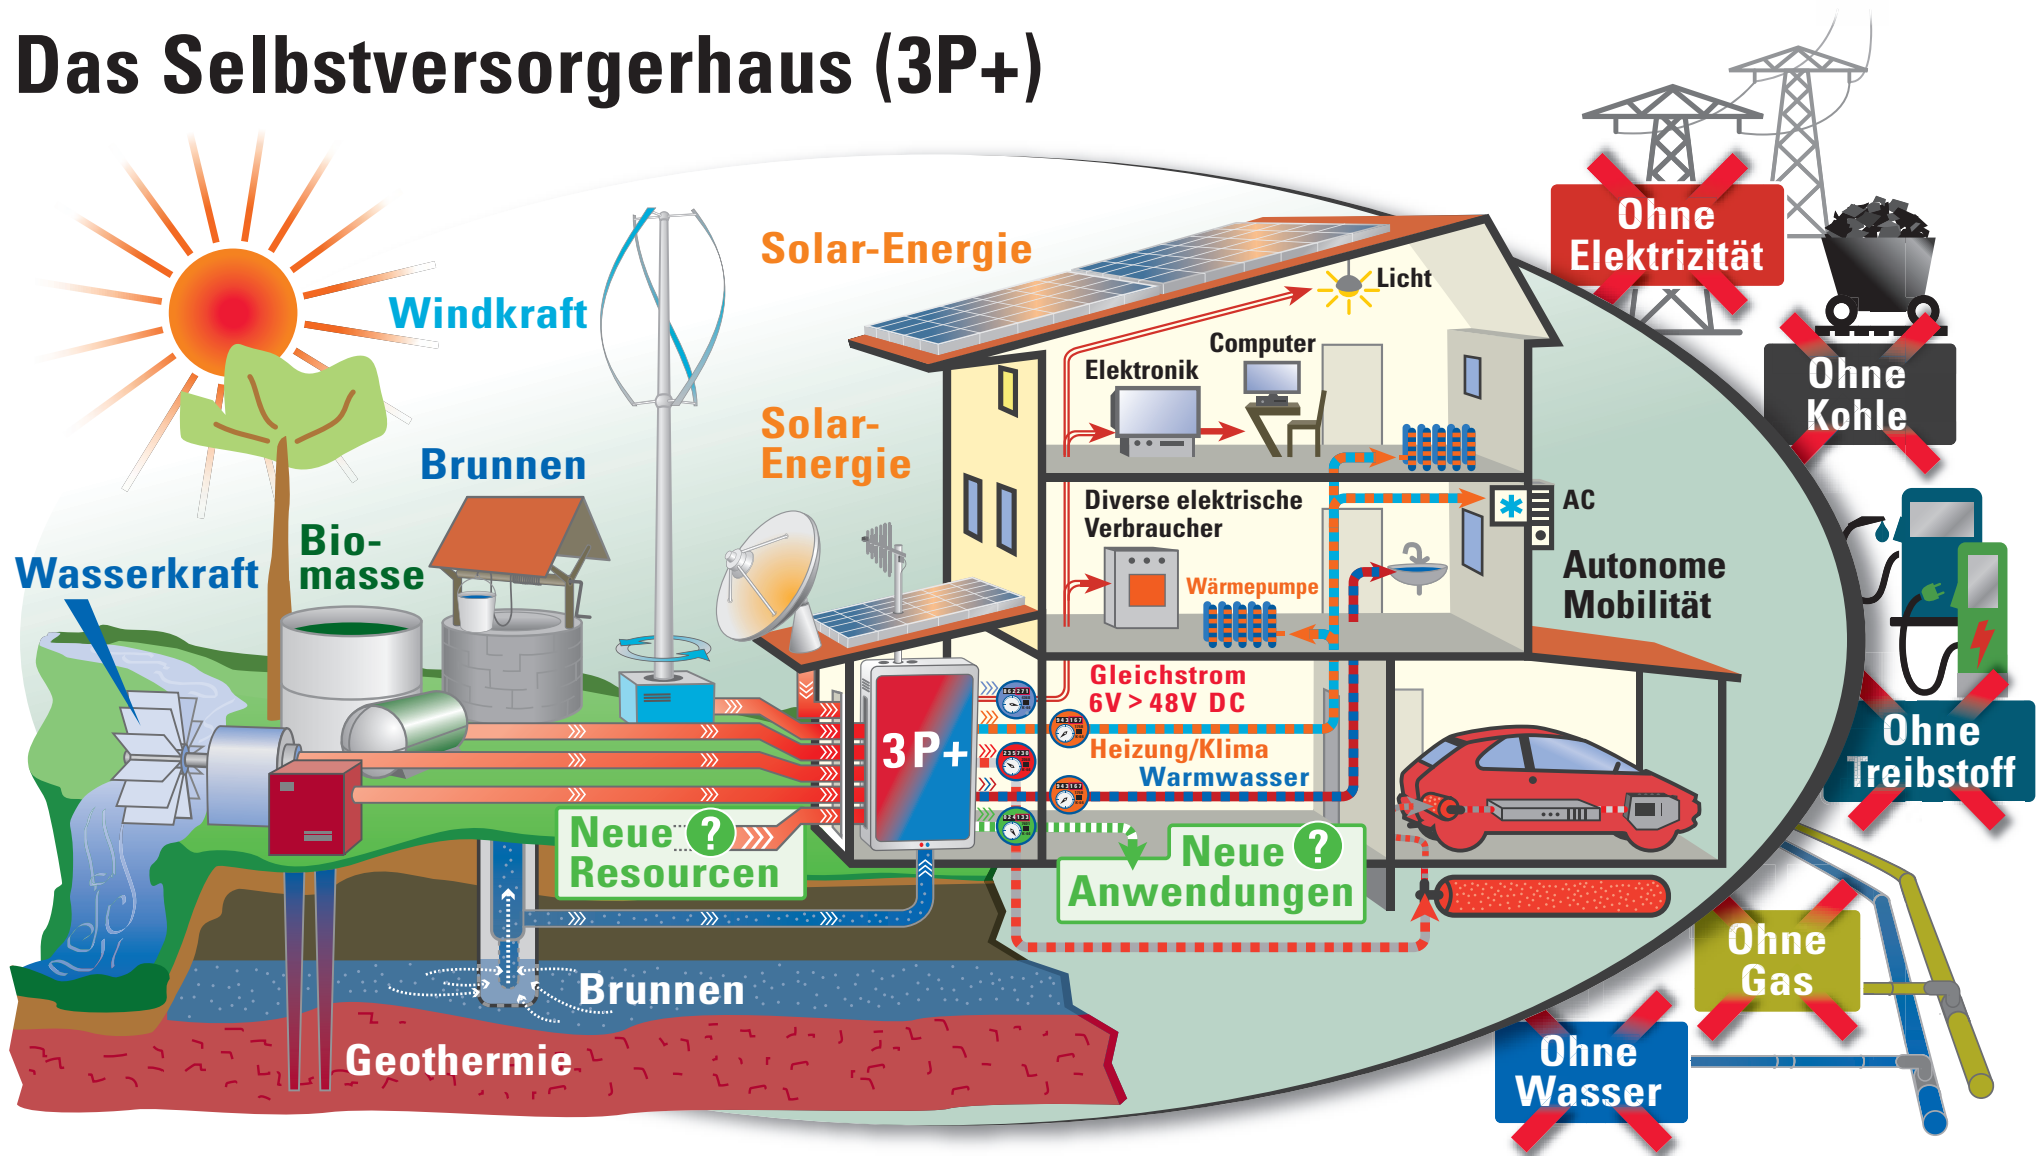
Das Selbstversorgerhaus (3P+)

Windkraft

Solar-Energie

Brunnen

Solar-Energie

Bio-masse

Wasserkraft

Licht

Computer

Elektronik

Diverse elektrische Verbraucher

Wärmepumpe

AC

Autonome Mobilität

Gleichstrom 6V > 48V DC

Heizung/Klima

Warmwasser

3P+

Neue ? Resourcen

Neue ? Anwendungen

Brunnen

Geothermie

Ohne Elektrizität

Ohne Kohle

Ohne Treibstoff

Ohne Gas

Ohne Wasser